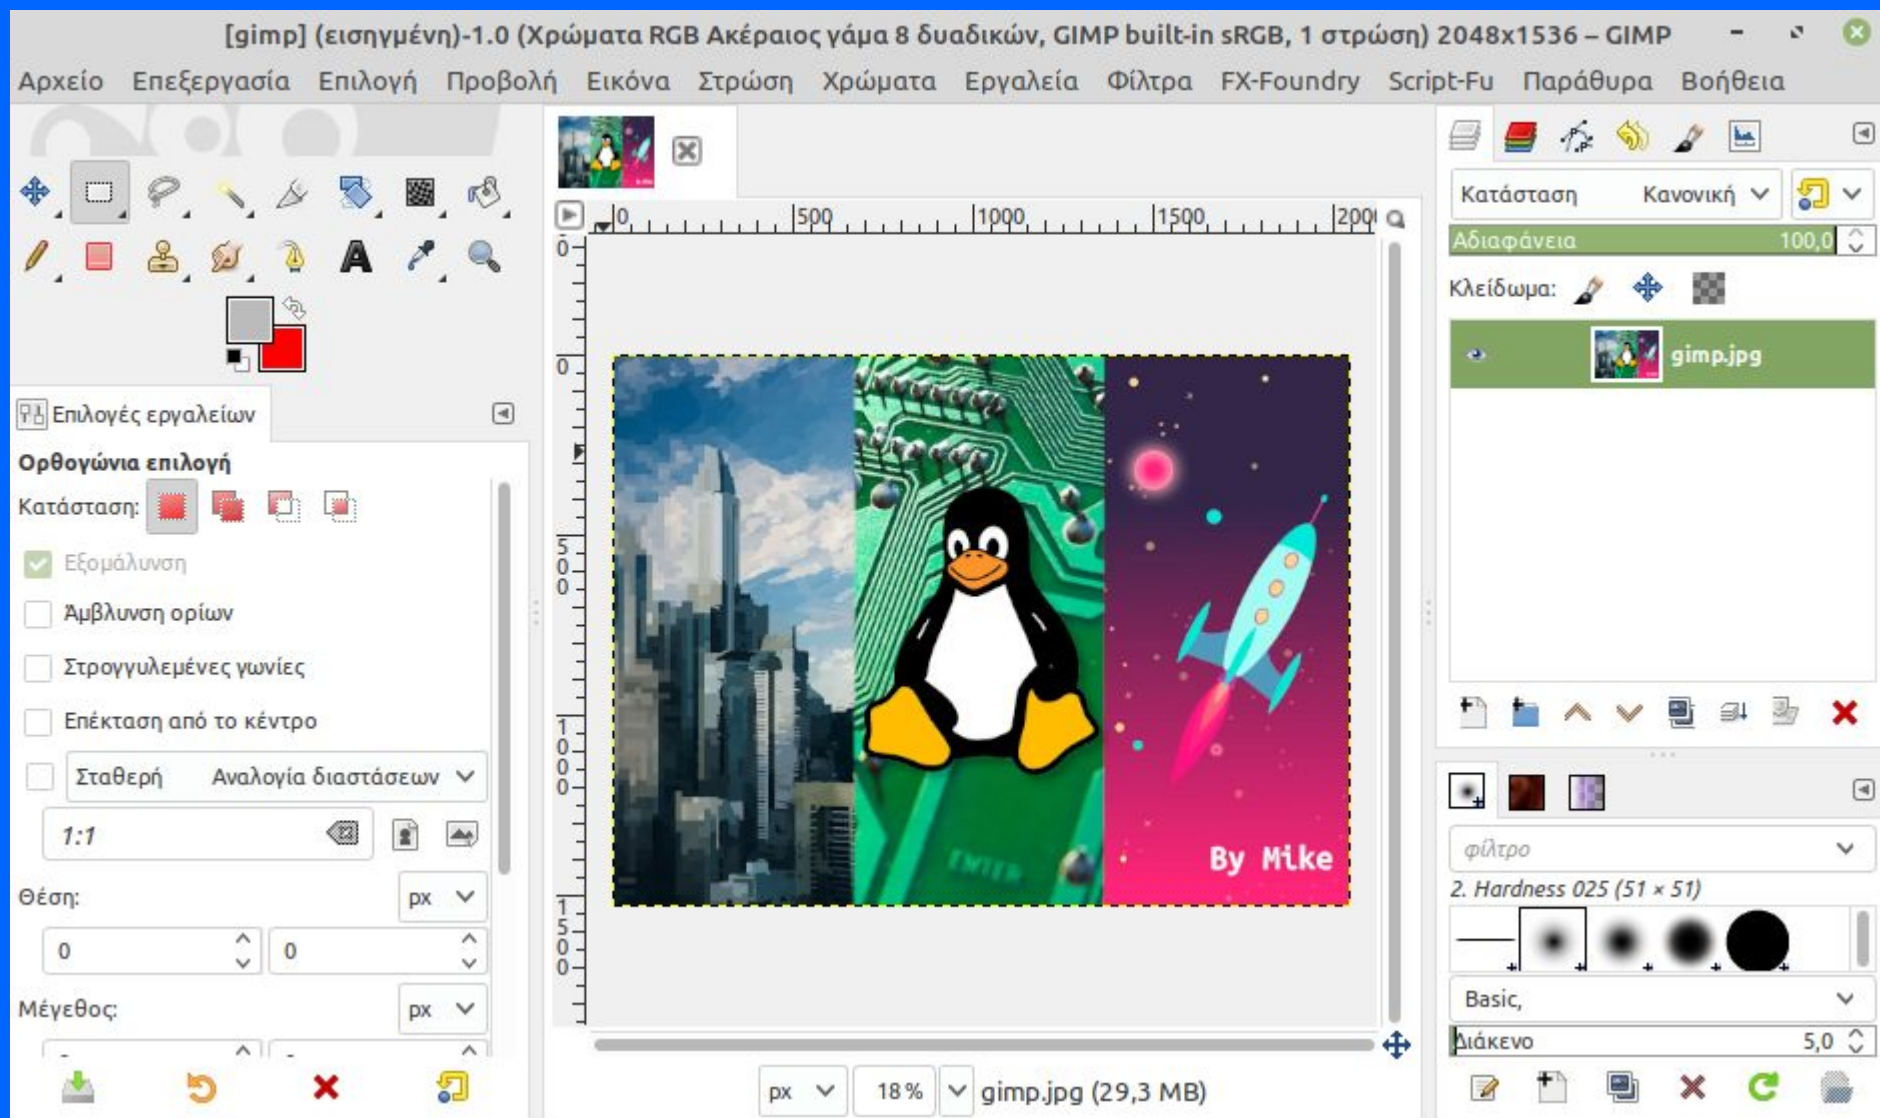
[gimp] (εισηγμένη)-1.0 (Χρώματα RGB Ακέραιος γάμα 8 δυαδικών, GIMP built-in sRGB, 1 στρώση) 2048x1536 – GIMP

Αρχείο Επεξεργασία Επιλογή Προβολή Εικόνα Στρώση Χρώματα Εργαλεία Φίλτρα FX-Foundry Script-Fu Παράθυρα Βοήθεια

Επιλογές εργαλείων

Ορθογώνια επιλογή

Κατάσταση:

Εξομάλυνση

Αμβλυνση ορίων

Στρογγυλεμένες γωνίες

Επέκταση από το κέντρο

Σταθερή Αναλογία διαστάσεων

1:1

Θέση: px

0 0

Μέγεθος: px

0 500 1000 1500 200

0 0 500 1000 1500

By Mike

px 18 % gimp.jpg (29,3 MB)

Κατάσταση Κανονική

Αδιαφάνεια 100,0

Κλείδωμα:

gimp.jpg

φίλτρο

2. Hardness 025 (51 × 51)

Basic,

Διάκενο 5,0